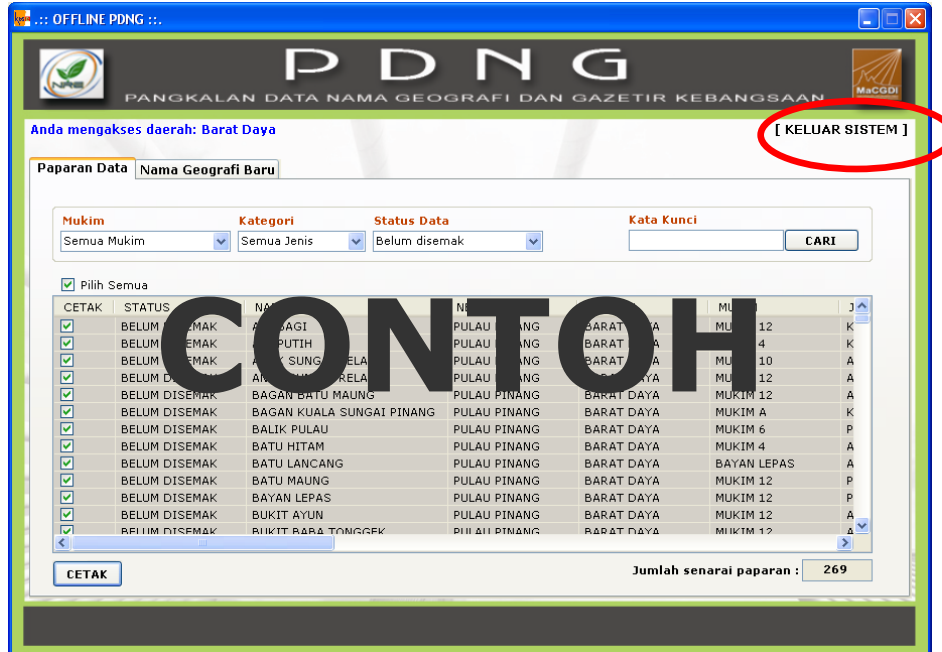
.:: OFFLINE PDNG ::.

NRE

PDNG

PANGKALAN DATA NAMA GEOGRAFI DAN GAZETIR KEBANGSAAN

MaCGDI

Anda mengakses daerah: Barat Daya

[ KELUAR SISTEM ]

Paparan Data | Nama Geografi Baru

Mukim: Semua Mukim
Kategori: Semua Jenis
Status Data: Belum disemak
Kata Kunci:
CARI

Pilih Semua

CONTOH

| CETAK | STATUS | NA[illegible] | NE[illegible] | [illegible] | MU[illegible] | J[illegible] |
|---|---|---|---|---|---|---|
| ☑ | BELUM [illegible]EMAK | A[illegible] BAGI | PULAU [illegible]ANG | BARAT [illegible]YA | MUKIM 12 | K |
| ☑ | BELUM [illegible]EMAK | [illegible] PUTIH | PULAU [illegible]ANG | BARAT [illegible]A | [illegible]4 | K |
| ☑ | BELUM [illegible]EMAK | A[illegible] SUNG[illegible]ELA | PULAU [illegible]ANG | BARAT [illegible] | MU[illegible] 10 | A |
| ☑ | BELUM DI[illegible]EMAK | A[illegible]ELA | PULAU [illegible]ANG | BARAT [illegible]YA | MU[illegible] 12 | A |
| ☑ | BELUM DISEMAK | BAGAN BATU MAUNG | PULAU PINANG | BARAT DAYA | MUKIM 12 | A |
| ☑ | BELUM DISEMAK | BAGAN KUALA SUNGAI PINANG | PULAU PINANG | BARAT DAYA | MUKIM A | K |
| ☑ | BELUM DISEMAK | BALIK PULAU | PULAU PINANG | BARAT DAYA | MUKIM 6 | P |
| ☑ | BELUM DISEMAK | BATU HITAM | PULAU PINANG | BARAT DAYA | MUKIM 4 | A |
| ☑ | BELUM DISEMAK | BATU LANCANG | PULAU PINANG | BARAT DAYA | BAYAN LEPAS | A |
| ☑ | BELUM DISEMAK | BATU MAUNG | PULAU PINANG | BARAT DAYA | MUKIM 12 | P |
| ☑ | BELUM DISEMAK | BAYAN LEPAS | PULAU PINANG | BARAT DAYA | MUKIM 12 | P |
| ☑ | BELUM DISEMAK | BUKIT AYUN | PULAU PINANG | BARAT DAYA | MUKIM 12 | A |
| ☑ | BELUM DISEMAK | BUKIT BABA TONGGEK | PULAU PINANG | BARAT DAYA | MUKIM 12 | A |

CETAK

Jumlah senarai paparan : 269